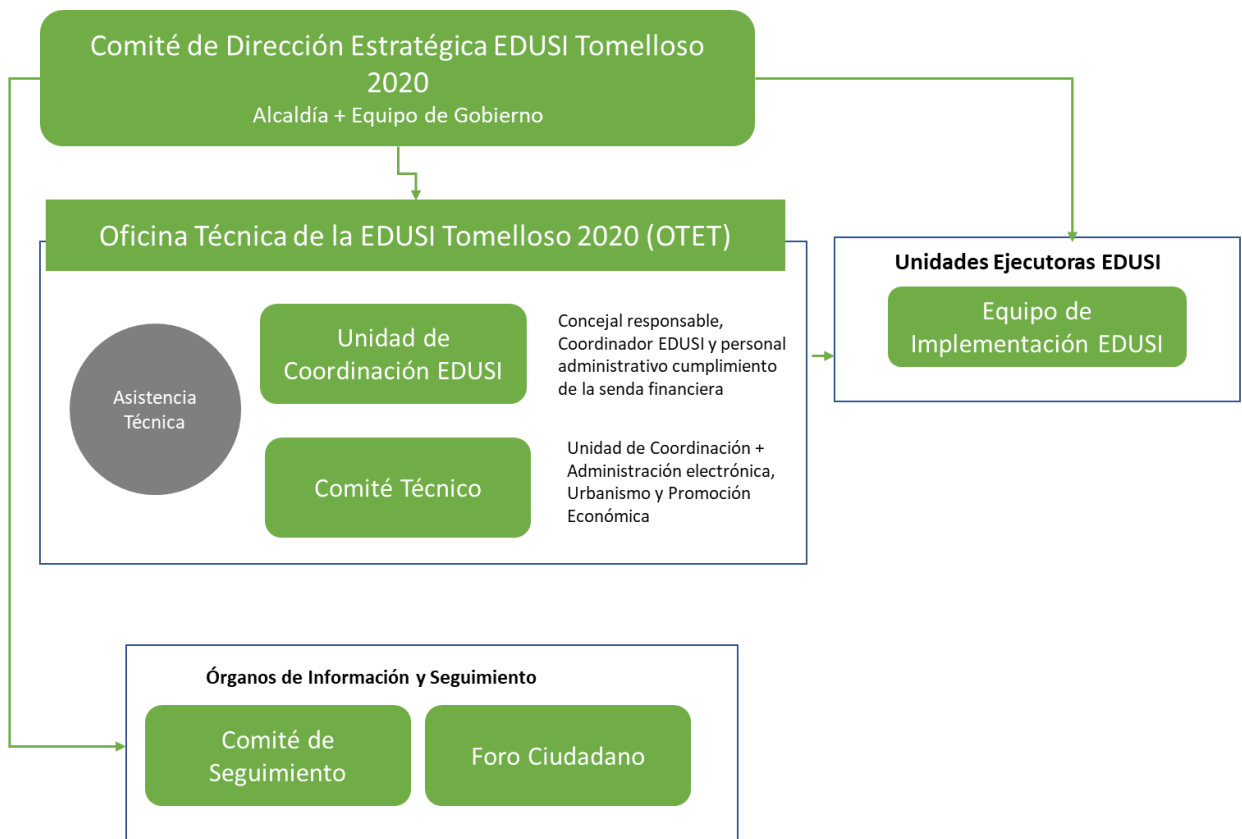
Comité de Dirección Estratégica EDUSI Tomelloso 2020
Alcaldía + Equipo de Gobierno

Oficina Técnica de la EDUSI Tomelloso 2020 (OTET)

Asistencia Técnica

Unidad de Coordinación EDUSI

Concejal responsable, Coordinador EDUSI y personal administrativo cumplimiento de la senda financiera

Comité Técnico

Unidad de Coordinación + Administración electrónica, Urbanismo y Promoción Económica

Unidades Ejecutoras EDUSI

Equipo de Implementación EDUSI

Órganos de Información y Seguimiento

Comité de Seguimiento

Foro Ciudadano